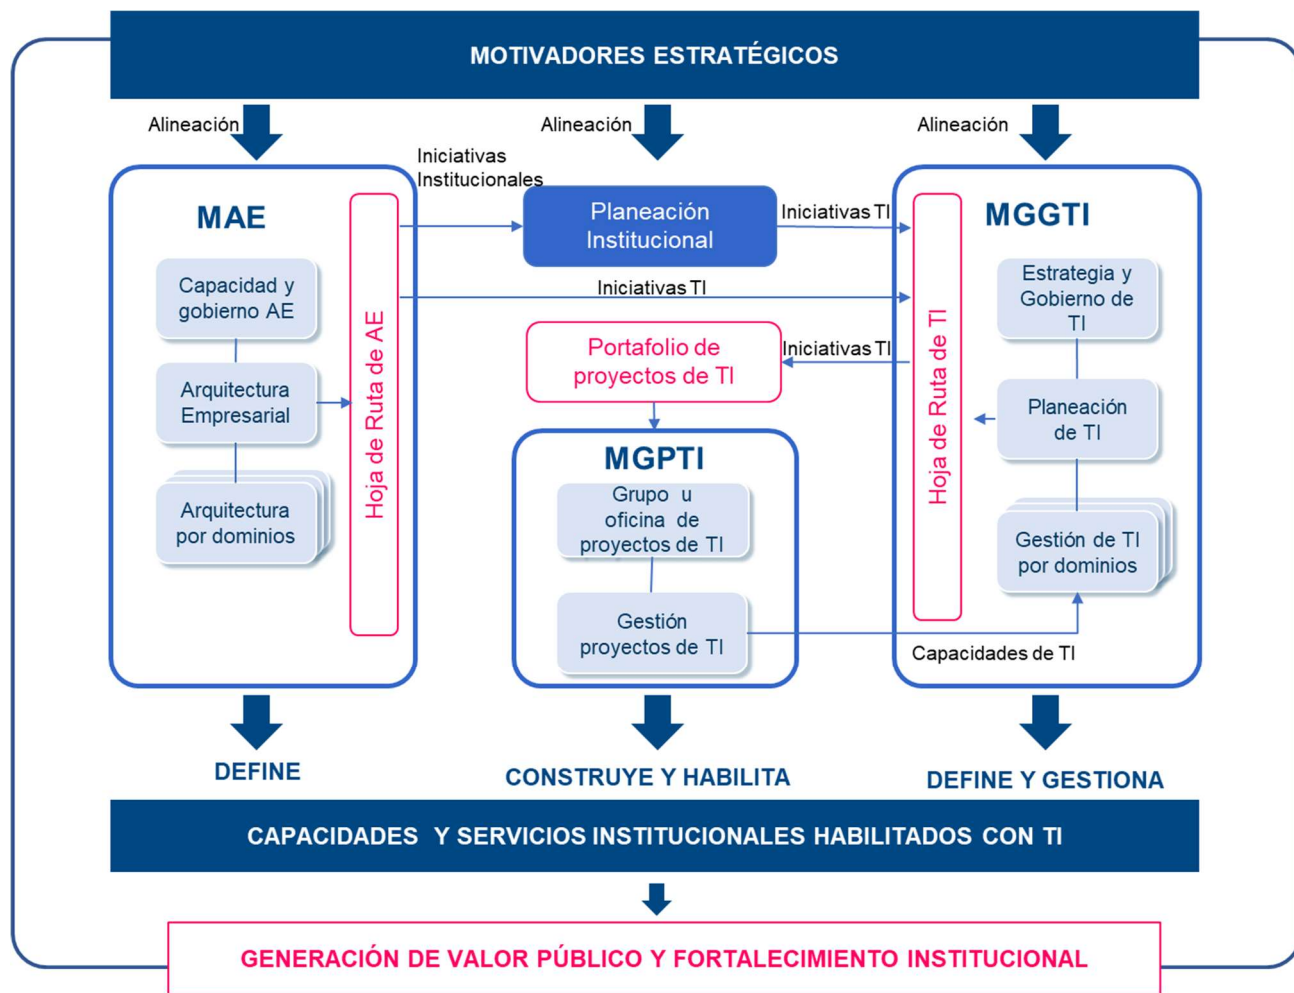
MOTIVADORES ESTRATÉGICOS

Alineación

Alineación

Alineación

Iniciativas Institucionales

MAE

Capacidad y gobierno AE

Arquitectura Empresarial

Arquitectura por dominios

Hoja de Ruta de AE

Planeación Institucional

Iniciativas TI

Iniciativas TI

Portafolio de proyectos de TI

Iniciativas TI

MGPTI

Grupo u oficina de proyectos de TI

Gestión proyectos de TI

MGGTI

Hoja de Ruta de TI

Estrategia y Gobierno de TI

Planeación de TI

Gestión de TI por dominios

Capacidades de TI

DEFINE

CONSTRUYE Y HABILITA

DEFINE Y GESTIONA

CAPACIDADES Y SERVICIOS INSTITUCIONALES HABILITADOS CON TI

GENERACIÓN DE VALOR PÚBLICO Y FORTALECIMIENTO INSTITUCIONAL